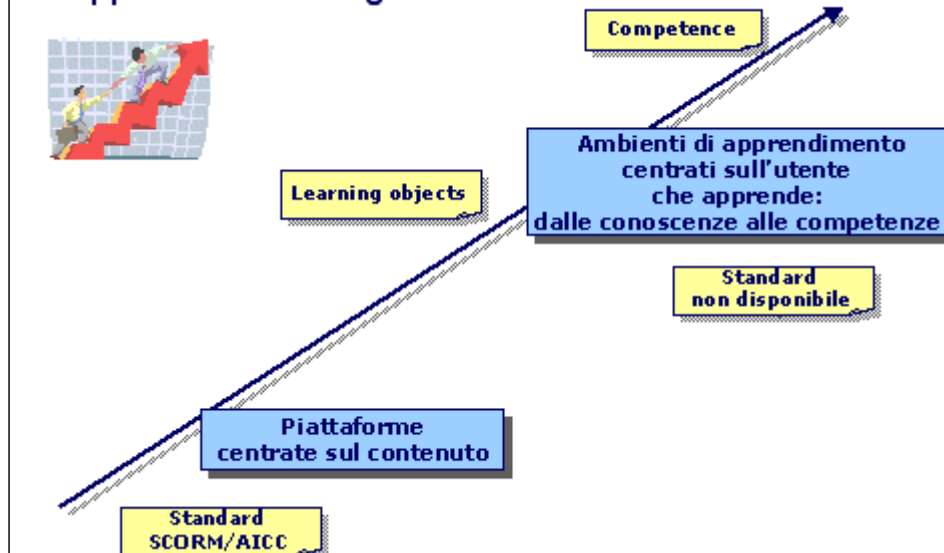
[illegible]

Competence

Ambienti di apprendimento centrati sull'utente che apprende: dalle conoscenze alle competenze

Learning objects

Standard non disponibile

Piattaforme centrate sul contenuto

Standard SCORM/AICC